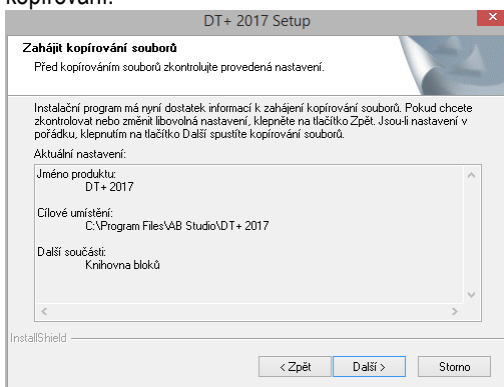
kopírování.

DT+ 2017 Setup

Zahájit kopírování souborů

Před kopírováním souborů zkontrolujte provedená nastavení.

Instalační program má nyní dostatek informací k zahájení kopírování souborů. Pokud chcete zkontrolovat nebo změnit libovolná nastavení, klepněte na tlačítko Zpět. Jsou-li nastavení v pořádku, klepnutím na tlačítko Další spustíte kopírování souborů.

Aktuální nastavení:

Jméno produktu:
DT+ 2017

Cílové umístění:
C:\Program Files\AB Studio\DT+ 2017

Další součásti:
Knihovna bloků

InstallShield

< Zpět

Další >

Storno